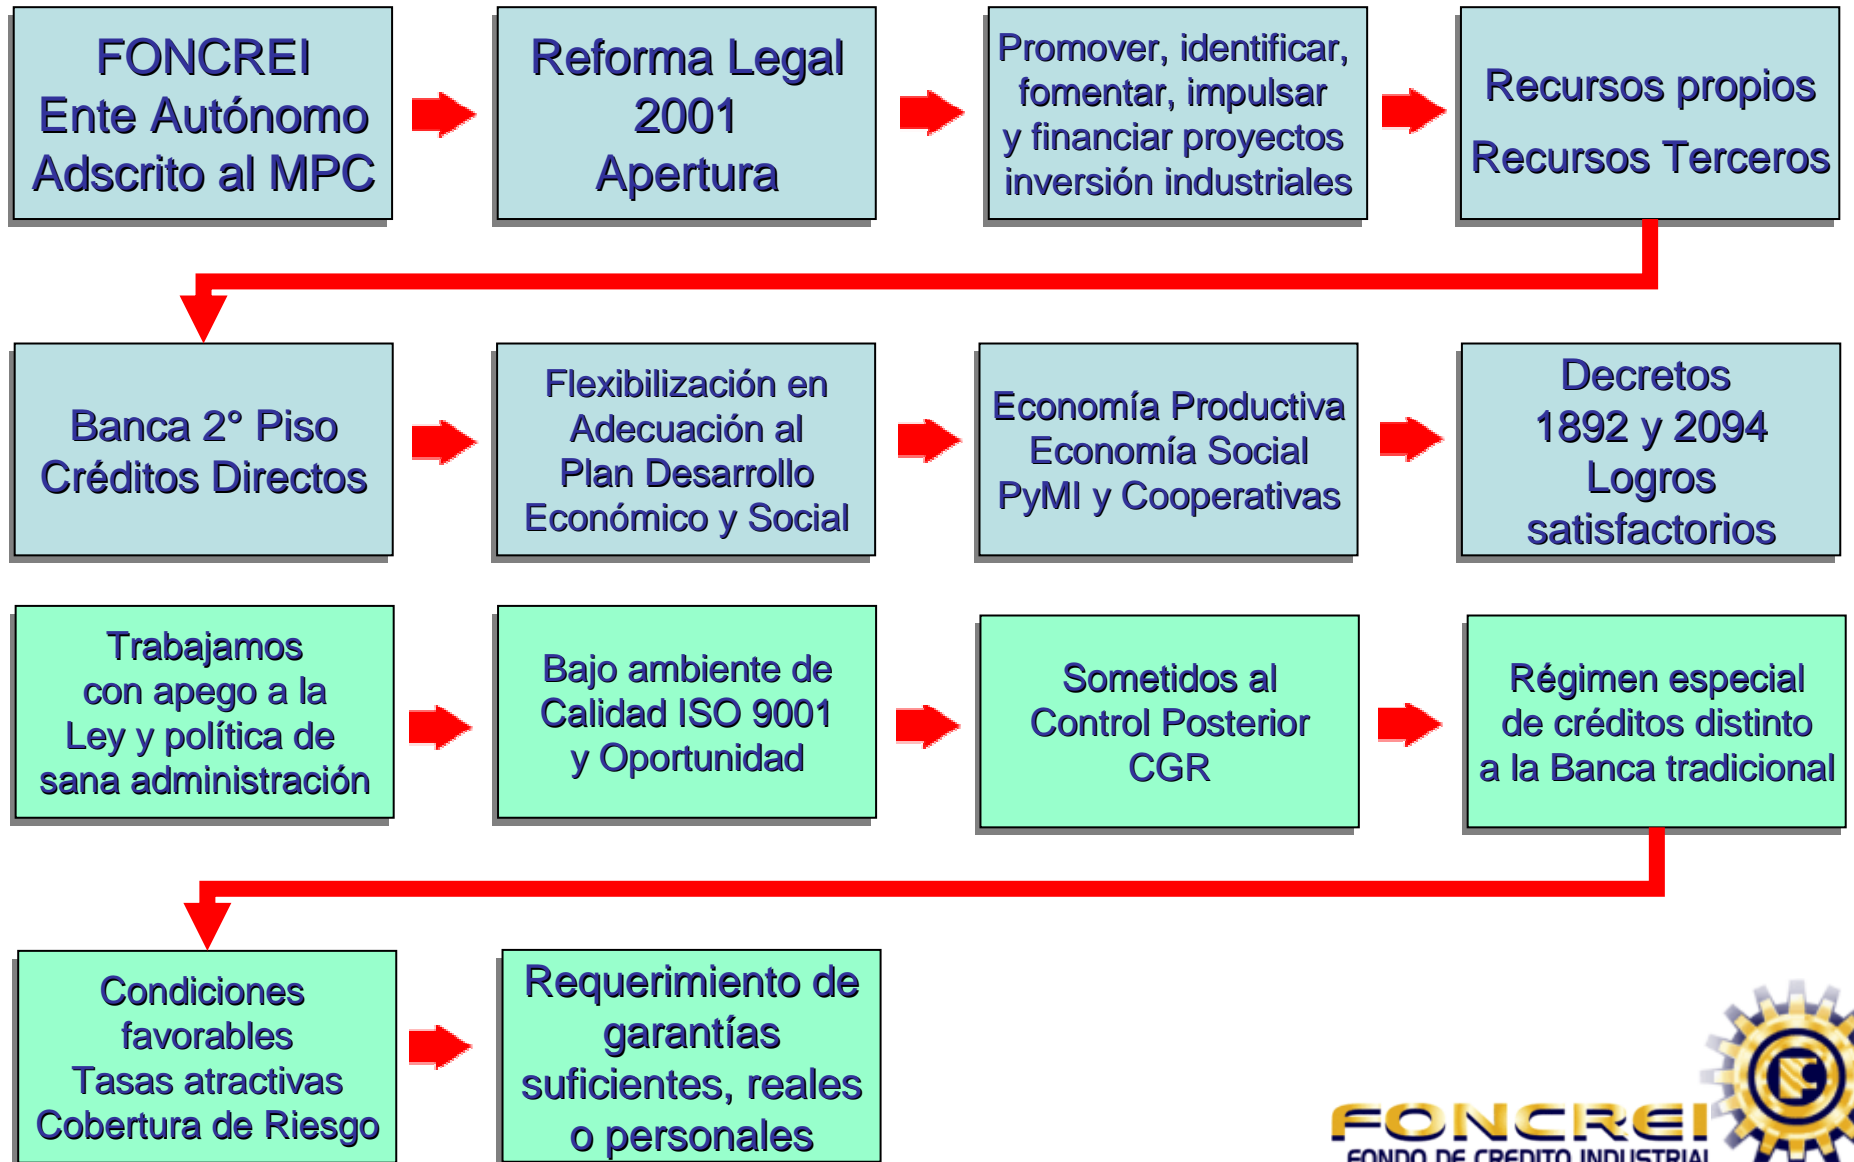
FONCREI
Ente Autónomo
Adscrito al MPC

Reforma Legal
2001
Apertura

Promover, identificar, fomentar, impulsar y financiar proyectos inversión industriales

Recursos propios
Recursos Terceros

Banca 2° Piso
Créditos Directos

Flexibilización en Adecuación al Plan Desarrollo Económico y Social

Economía Productiva
Economía Social
PyMI y Cooperativas

Decretos
1892 y 2094
Logros satisfactorios

Trabajamos con apego a la Ley y política de sana administración

Bajo ambiente de Calidad ISO 9001 y Oportunidad

Sometidos al Control Posterior CGR

Régimen especial de créditos distinto a la Banca tradicional

Condiciones favorables
Tasas atractivas
Cobertura de Riesgo

Requerimiento de garantías suficientes, reales o personales

FONCREI
FONDO DE CRÉDITO INDUSTRIAL